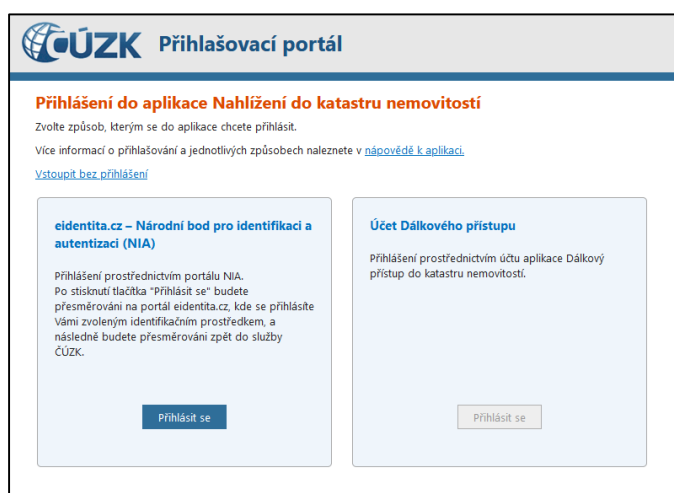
ČÚZK Přihlašovací portál

Přihlášení do aplikace Nahlížení do katastru nemovitostí

Zvolte způsob, kterým se do aplikace chcete přihlásit.

Více informací o přihlašování a jednotlivých způsobech naleznete v nápovědě k aplikaci.

Vstoupit bez přihlášení

eidentita.cz – Národní bod pro identifikaci a autentizaci (NIA)

Přihlášení prostřednictvím portálu NIA. Po stisknutí tlačítka "Přihlásit se" budete přesměrováni na portál eidentita.cz, kde se přihlásíte Vámi zvoleným identifikačním prostředkem, a následně budete přesměrováni zpět do služby ČÚZK.

Přihlásit se

Účet Dálkového přístupu

Přihlášení prostřednictvím účtu aplikace Dálkový přístup do katastru nemovitostí.

Přihlásit se